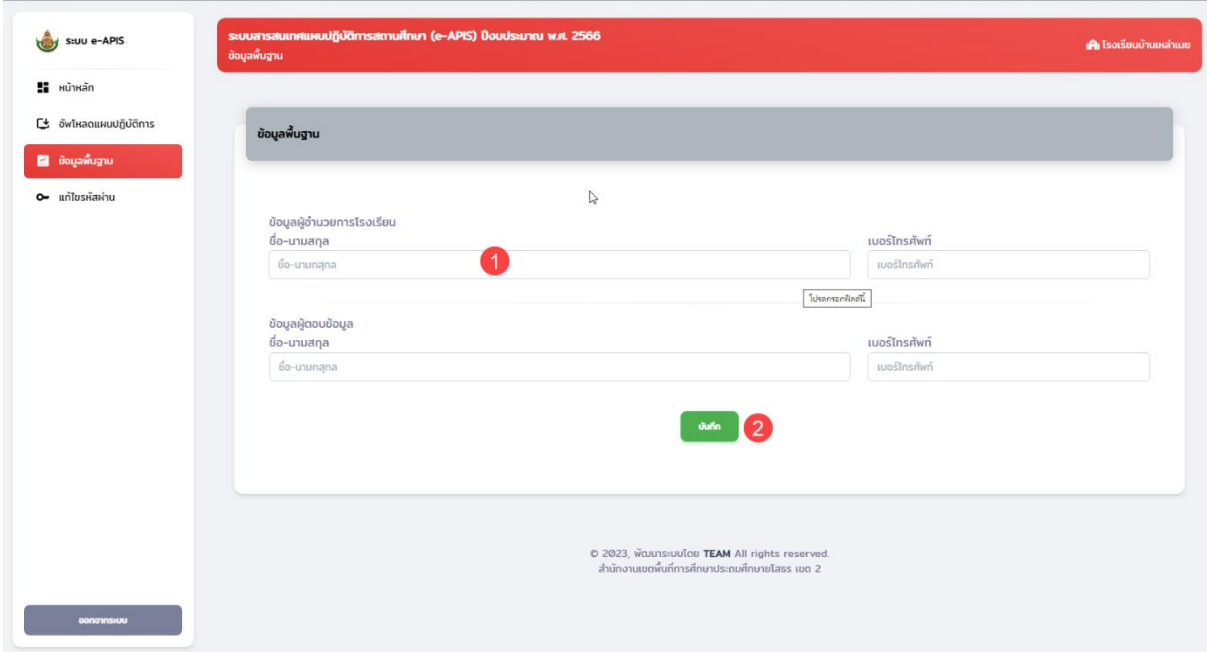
ระบบ e-APIS

หน้าหลัก

อัพโหลดแผนปฏิบัติการ

ข้อมูลพื้นฐาน

แก้ไขรหัสผ่าน

ออกจากระบบ

ระบบสารสนเทศแผนปฏิบัติการสถานศึกษา (e-APIS) ปีงบประมาณ พ.ศ. 2566
ข้อมูลพื้นฐาน

โรงเรียนบ้านเหล่าเมย

ข้อมูลพื้นฐาน

ข้อมูลผู้อำนวยการโรงเรียน
ชื่อ-นามสกุล
ชื่อ-นามสกุล
1
เบอร์โทรศัพท์
เบอร์โทรศัพท์
โปรดกรอกฟิลด์นี้

ข้อมูลผู้ตอบข้อมูล
ชื่อ-นามสกุล
ชื่อ-นามสกุล
เบอร์โทรศัพท์
เบอร์โทรศัพท์

บันทึก
2

© 2023, พัฒนาระบบโดย TEAM All rights reserved.
สำนักงานเขตพื้นที่การศึกษาประถมศึกษายโสธร เขต 2